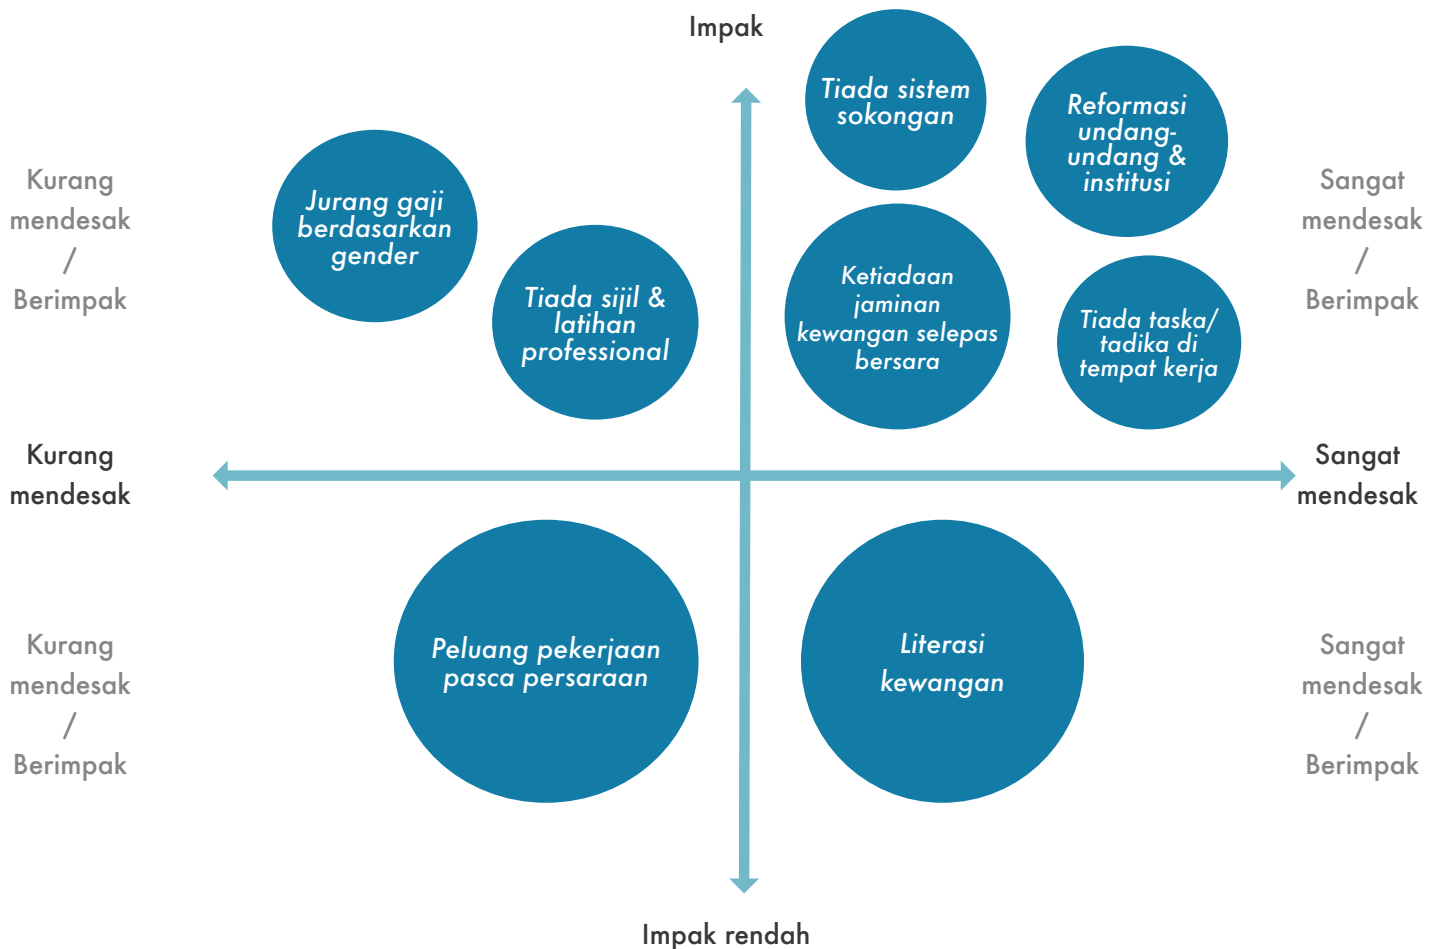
Impak

Kurang mendesak / Berimpak

Jurang gaji berdasarkan gender

Tiada sijil & latihan professional

Tiada sistem sokongan

Reformasi undang-undang & institusi

Ketiadaan jaminan kewangan selepas bersara

Tiada taska/ tadika di tempat kerja

Sangat mendesak / Berimpak

Kurang mendesak

Sangat mendesak

Kurang mendesak / Berimpak

Peluang pekerjaan pasca persaraan

Literasi kewangan

Sangat mendesak / Berimpak

Impak rendah